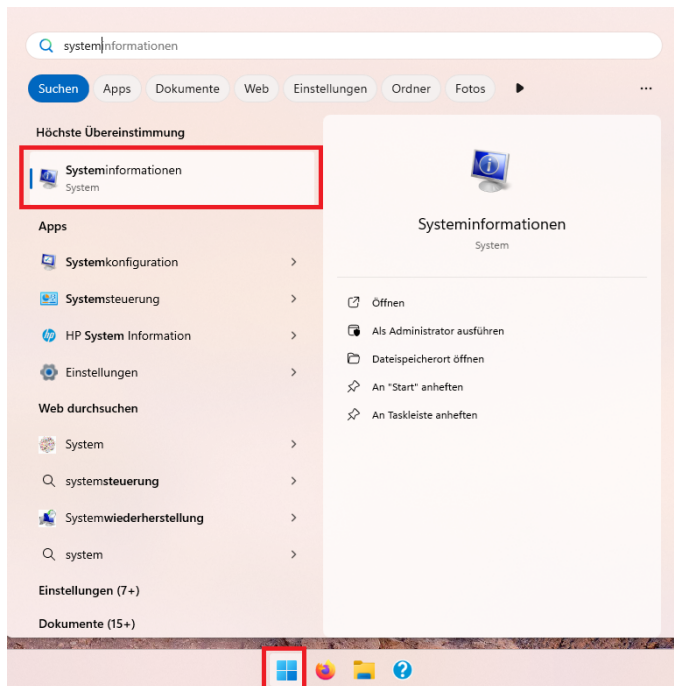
systeminformationen

Suchen Apps Dokumente Web Einstellungen Ordner Fotos ...

Höchste Übereinstimmung

Systeminformationen
System

Apps

Systemkonfiguration

Systemsteuerung

HP System Information

Einstellungen

Web durchsuchen

System

systemsteuerung

Systemwiederherstellung

system

Einstellungen (7+)

Dokumente (15+)

Systeminformationen
System

Öffnen

Als Administrator ausführen

Dateispeicherort öffnen

An "Start" anheften

An Taskleiste anheften